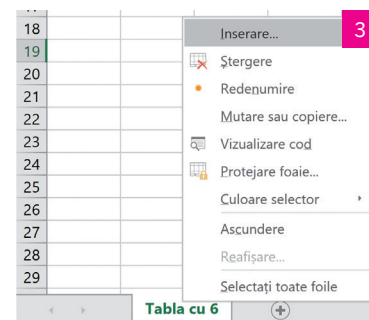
18
19
20
21
22
23
24
25
26
27
28
29

Inserare...
3
Ștergere
Redenumire
Mutare sau copiere...
Vizualizare cod
Protejare foaie...
Culoare selector
Ascundere
Reafișare...
Selectați toate foile

Tabla cu 6